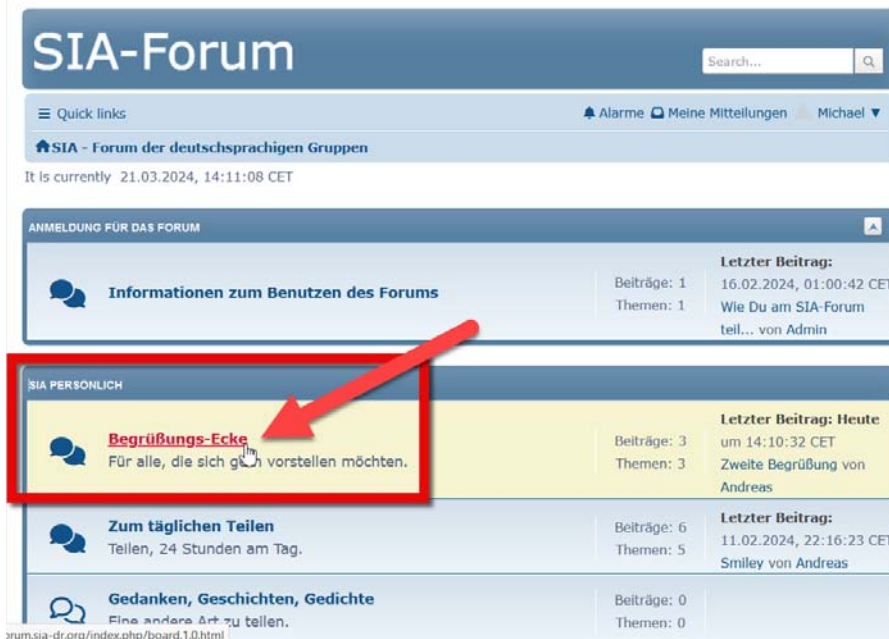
SIA-Forum

Search...

Quick links

Alarme Meine Mitteilungen Michael

SIA - Forum der deutschsprachigen Gruppen

It is currently 21.03.2024, 14:11:08 CET

ANMELDUNG FÜR DAS FORUM

Informationen zum Benutzen des Forums

Beiträge: 1
Themen: 1

Letzter Beitrag: 16.02.2024, 01:00:42 CET Wie Du am SIA-Forum teil... von Admin

SIA PERSÖNLICH

Begrüßungs-Ecke
Für alle, die sich g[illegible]n vorstellen möchten.

Beiträge: 3
Themen: 3

Letzter Beitrag: Heute um 14:10:32 CET Zweite Begrüßung von Andreas

Zum täglichen Teilen
Teilen, 24 Stunden am Tag.

Beiträge: 6
Themen: 5

Letzter Beitrag: 11.02.2024, 22:16:23 CET Smiley von Andreas

Gedanken, Geschichten, Gedichte
Eine andere Art zu teilen.

Beiträge: 0
Themen: 0

orum.sia-dr.org/index.php/board,1.0.html